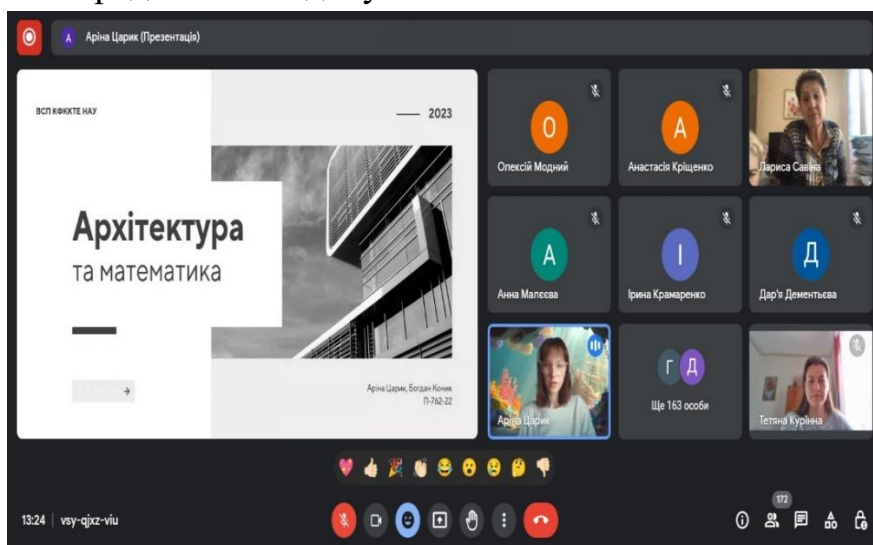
А Аріна Царик (Презентація)

ВСП КФККТЕ НАУ

2023

Архітектура
та математика

Аріна Царик, Богдан Коник
П-762-22

О
Олексій Модний

А
Анастасія Кріщенко

Лариса Савіна

А
Анна Малєєва

І
Ірина Крамаренко

Д
Дар'я Дементьєва

Аріна Царик

Г Д
Ще 163 особи

Тетяна Куріна

13:24 | vsy-qjxz-viu

172